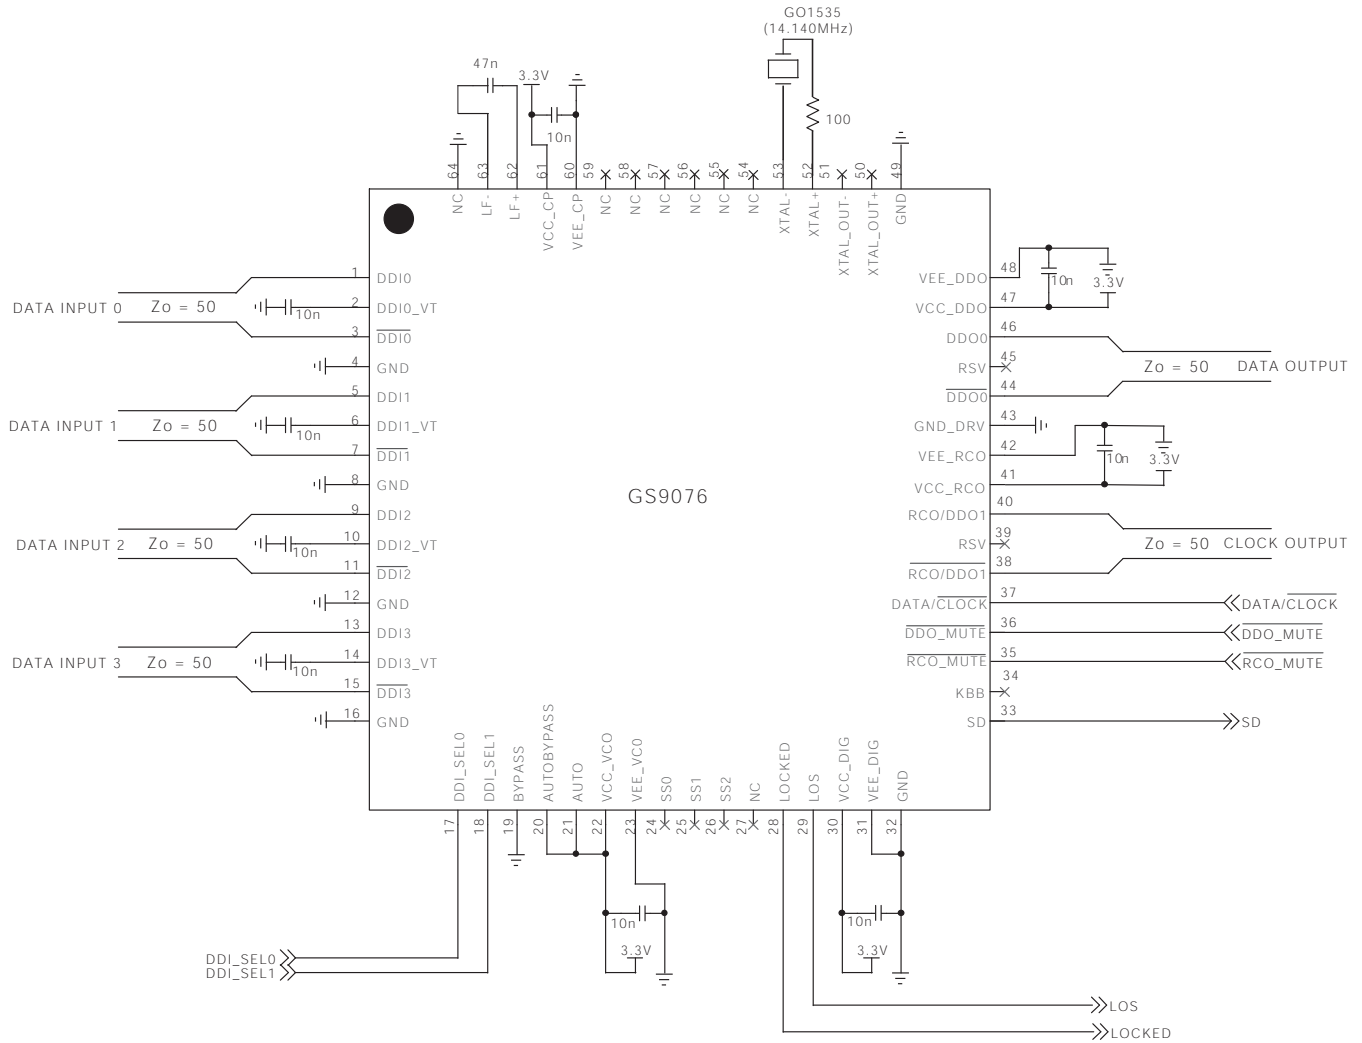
GO1535
(14.140MHz)

47n

3.3V

10n

100

64 NC
63 LF-
62 LF+
61 VCC_CP
60 VEE_CP
59 NC
58 NC
57 NC
56 NC
55 NC
54 NC
53 XTAL-
52 XTAL+
51 XTAL_OUT-
50 XTAL_OUT+
49 GND

DATA INPUT 0 Zo = 50
1 DDI0
2 DDI0_VT 10n
3 $\overline{DDI0}$
4 GND
DATA INPUT 1 Zo = 50
5 DDI1
6 DDI1_VT 10n
7 $\overline{DDI1}$
8 GND
DATA INPUT 2 Zo = 50
9 DDI2
10 DDI2_VT 10n
11 $\overline{DDI2}$
12 GND
DATA INPUT 3 Zo = 50
13 DDI3
14 DDI3_VT 10n
15 $\overline{DDI3}$
16 GND

GS9076

48 VEE_DDO 10n 3.3V
47 VCC_DDO
46 DDO0
45 RSV
44 $\overline{DDO0}$
Zo = 50 DATA OUTPUT
43 GND_DRV
42 VEE_RCO 10n 3.3V
41 VCC_RCO
40 RCO/DDO1
39 RSV
38 $\overline{RCO/DDO1}$
Zo = 50 CLOCK OUTPUT
37 DATA/$\overline{CLOCK}$ DATA/$\overline{CLOCK}$
36 $\overline{DDO\_MUTE}$ $\overline{DDO\_MUTE}$
35 $\overline{RCO\_MUTE}$ $\overline{RCO\_MUTE}$
34 KBB
33 SD SD

17 DDI_SEL0
18 DDI_SEL1
19 BYPASS
20 AUTOBYPASS
21 AUTO
22 VCC_VCO
23 VEE_VCO
24 SS0
25 SS1
26 SS2
27 NC
28 LOCKED
29 LOS
30 VCC_DIG
31 VEE_DIG
32 GND

10n
3.3V
10n
3.3V

DDI_SEL0
DDI_SEL1
LOS
LOCKED